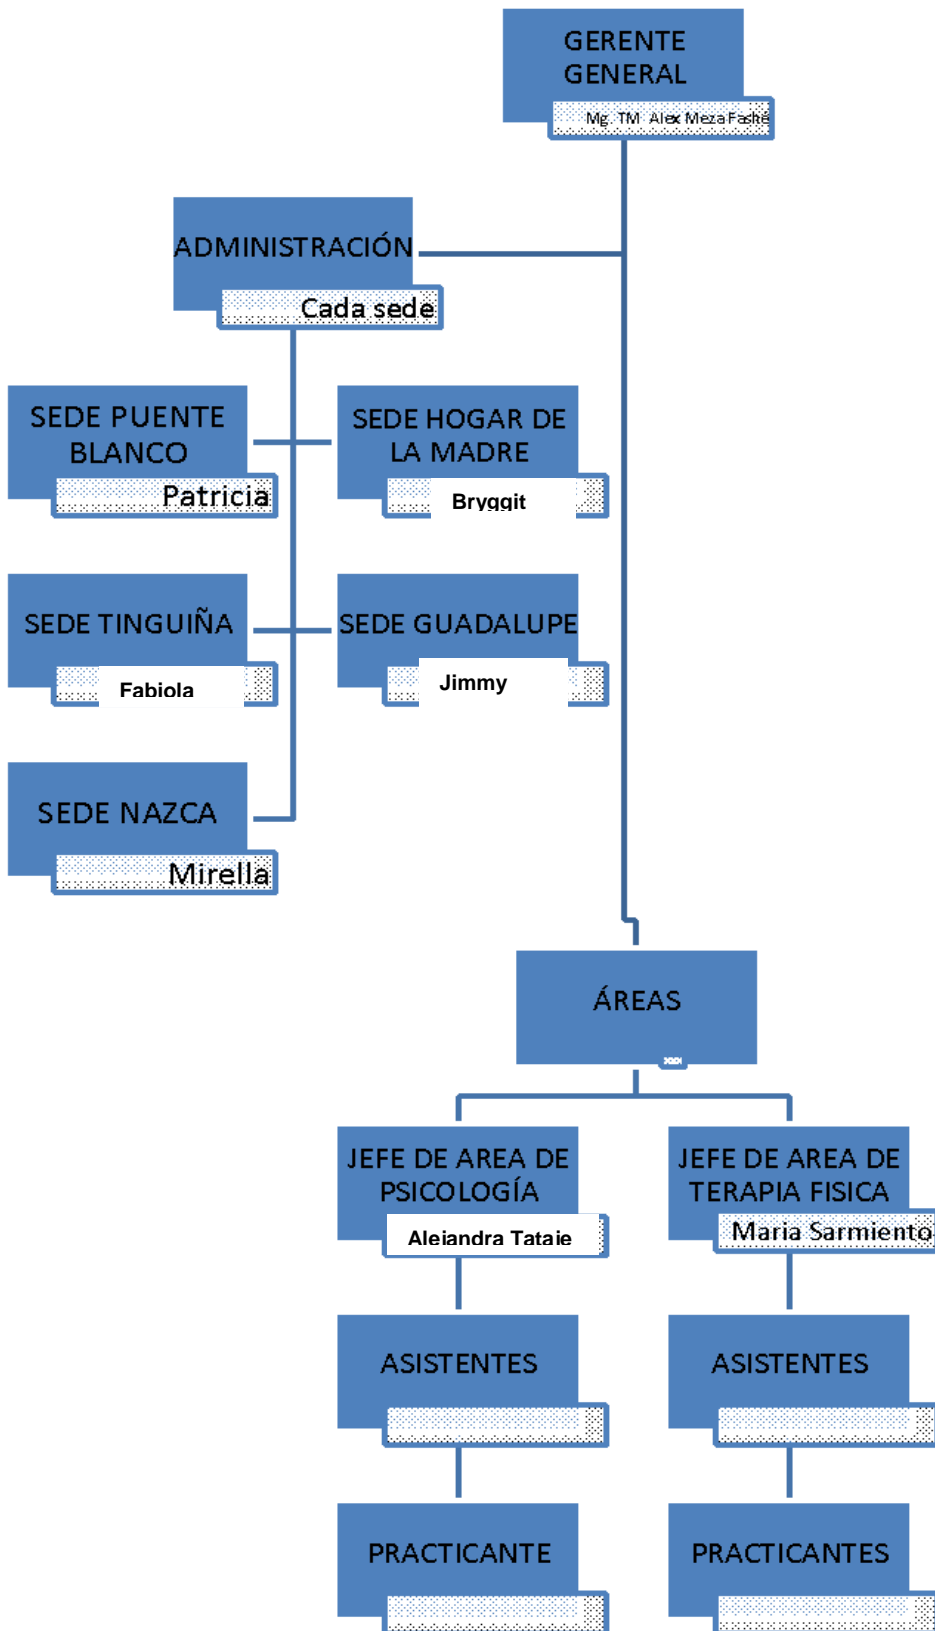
GERENTE GENERAL

Mg. TM. Alex Meza Fashé

ADMINISTRACIÓN

Cada sede

SEDE PUENTE BLANCO

Patricia

SEDE HOGAR DE LA MADRE

Bryggit

SEDE TINGUIÑA

Fabiola

SEDE GUADALUPE

Jimmy

SEDE NAZCA

Mirella

ÁREAS

JEFE DE AREA DE PSICOLOGÍA

Alejandra Tataje

JEFE DE AREA DE TERAPIA FISICA

Maria Sarmiento

ASISTENTES

ASISTENTES

PRACTICANTE

PRACTICANTES